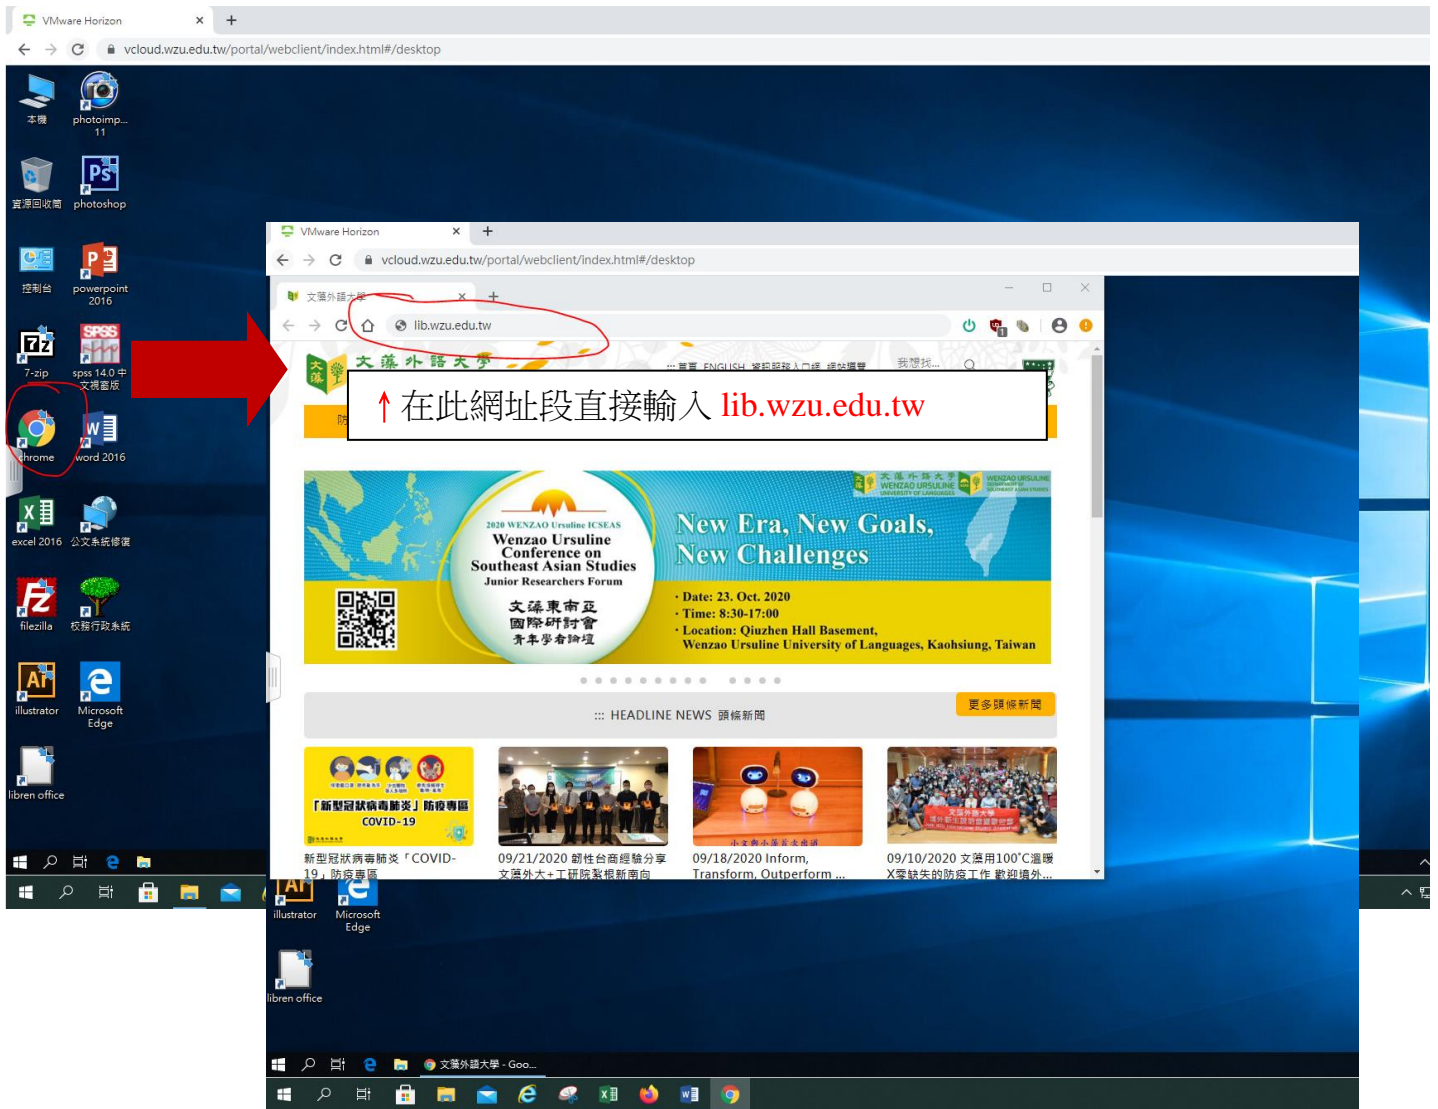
VMware Horizon ×  +

vcloud.wzu.edu.tw/portal/webclient/index.html#/desktop

本機

photoimp... 11

資源回收筒

photoshop

控制台

powerpoint 2016

7-zip

spss 14.0 中文視窗版

chrome

word 2016

excel 2016

公文系統修復

filezilla

校務行政系統

illustrator

Microsoft Edge

libren office

VMware Horizon ×  +

vcloud.wzu.edu.tw/portal/webclient/index.html#/desktop

文藻外語大學 ×  +

lib.wzu.edu.tw

文藻外語大學

首頁 ENGLISH 資訊服務 入口網 網站導覽

我想找...

↑在此網址段直接輸入 lib.wzu.edu.tw

防

文藻外語大學 WENZAO URSULINE UNIVERSITY OF LANGUAGES

WENZAO URSULINE DEPARTMENT OF SOUTHEAST ASIAN STUDIES

2020 WENZAO Ursuline ICSEAS
Wenzao Ursuline Conference on Southeast Asian Studies
Junior Researchers Forum

文藻東南亞國際研討會 青年學者論壇

New Era, New Goals, New Challenges

· Date: 23. Oct. 2020
· Time: 8:30-17:00
· Location: Qiuzhen Hall Basement, Wenzao Ursuline University of Languages, Kaohsiung, Taiwan

::: HEADLINE NEWS 頭條新聞

更多頭條新聞

「新型冠狀病毒肺炎」防疫專區 COVID-19

新型冠狀病毒肺炎「COVID-19」防疫專區

09/21/2020 創性台商經驗分享 文藻外大+工研院 紮根新南向

09/18/2020 Inform, Transform, Outperform ...

09/10/2020 文藻用100°C溫暖 X零缺失的防疫工作 歡迎境外...

illustrator

Microsoft Edge

libren office

文藻外語大學 - Goo...